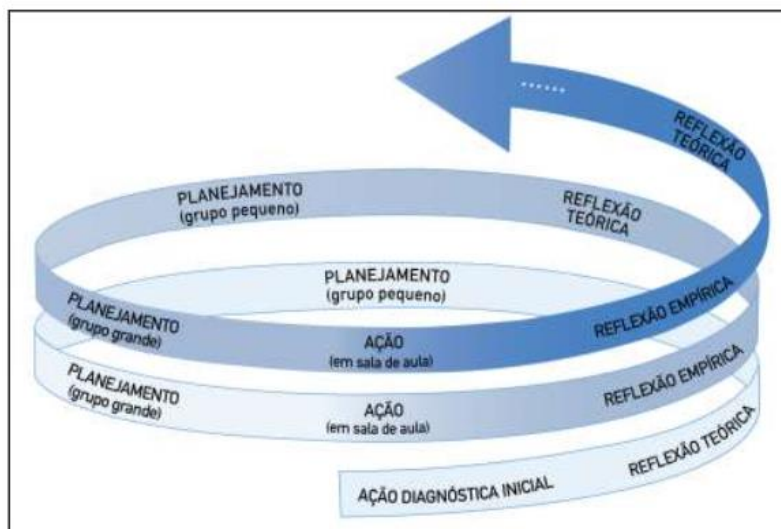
......

REFLEXÃO TEÓRICA

PLANEJAMENTO (grupo pequeno)

REFLEXÃO TEÓRICA

PLANEJAMENTO (grupo pequeno)

PLANEJAMENTO (grupo grande)

AÇÃO (em sala de aula)

REFLEXÃO EMPÍRICA

PLANEJAMENTO (grupo grande)

AÇÃO (em sala de aula)

REFLEXÃO EMPÍRICA

AÇÃO DIAGNÓSTICA INICIAL

REFLEXÃO TEÓRICA